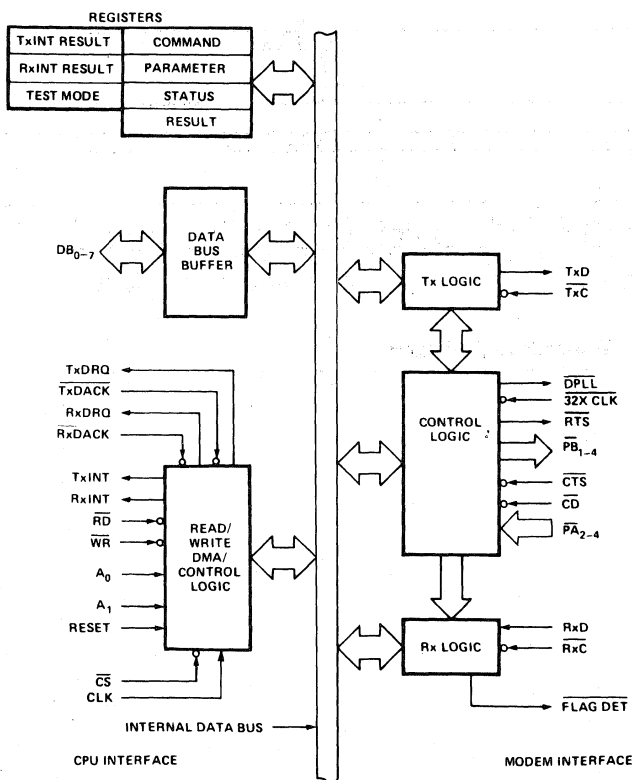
REGISTERS

| TxINT RESULT | COMMAND |
|---|---|
| RxINT RESULT | PARAMETER |
| TEST MODE | STATUS |
| | RESULT |

$DB_{0-7}$

DATA BUS BUFFER

Tx LOGIC

TxD

$\overline{TxC}$

TxDRQ

$\overline{TxDACK}$

RxDRQ

$\overline{RxDACK}$

TxINT

RxINT

$\overline{RD}$

$\overline{WR}$

$A_0$

$A_1$

RESET

READ/ WRITE DMA/ CONTROL LOGIC

$\overline{CS}$

CLK

CONTROL LOGIC

$\overline{DPLL}$

$\overline{32X\ CLK}$

$\overline{RTS}$

$\overline{PB}_{1-4}$

$\overline{CTS}$

$\overline{CD}$

$\overline{PA}_{2-4}$

Rx LOGIC

RxD

$\overline{RxC}$

$\overline{FLAG\ DET}$

INTERNAL DATA BUS

CPU INTERFACE

MODEM INTERFACE